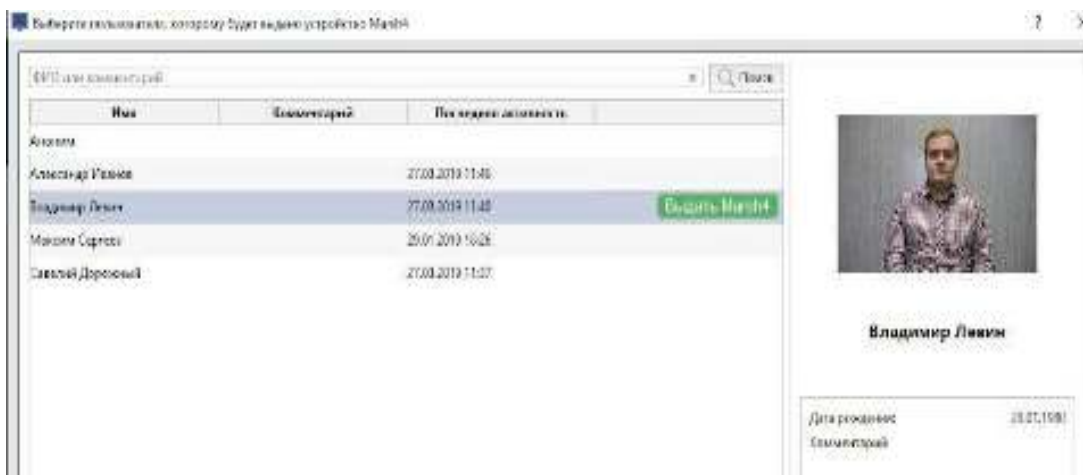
Выберите пользователя, которому будет выдано устройство Marsh4

?

ФИО или комментарий

Поиск

| Имя | Комментарий | Последняя активность |
|---|---|---|
| Аноним | | |
| Александр Иванов | | 27.03.2019 11:46 |
| Владимир Левин | | 27.03.2019 11:48 |
| Максим Сергеев | | 29.01.2019 15:26 |
| Савелий Дорохов | | 27.03.2019 11:07 |

Выдать Marsh4

Владимир Левин

Дата рождения: 25.07.1990

Комментарий